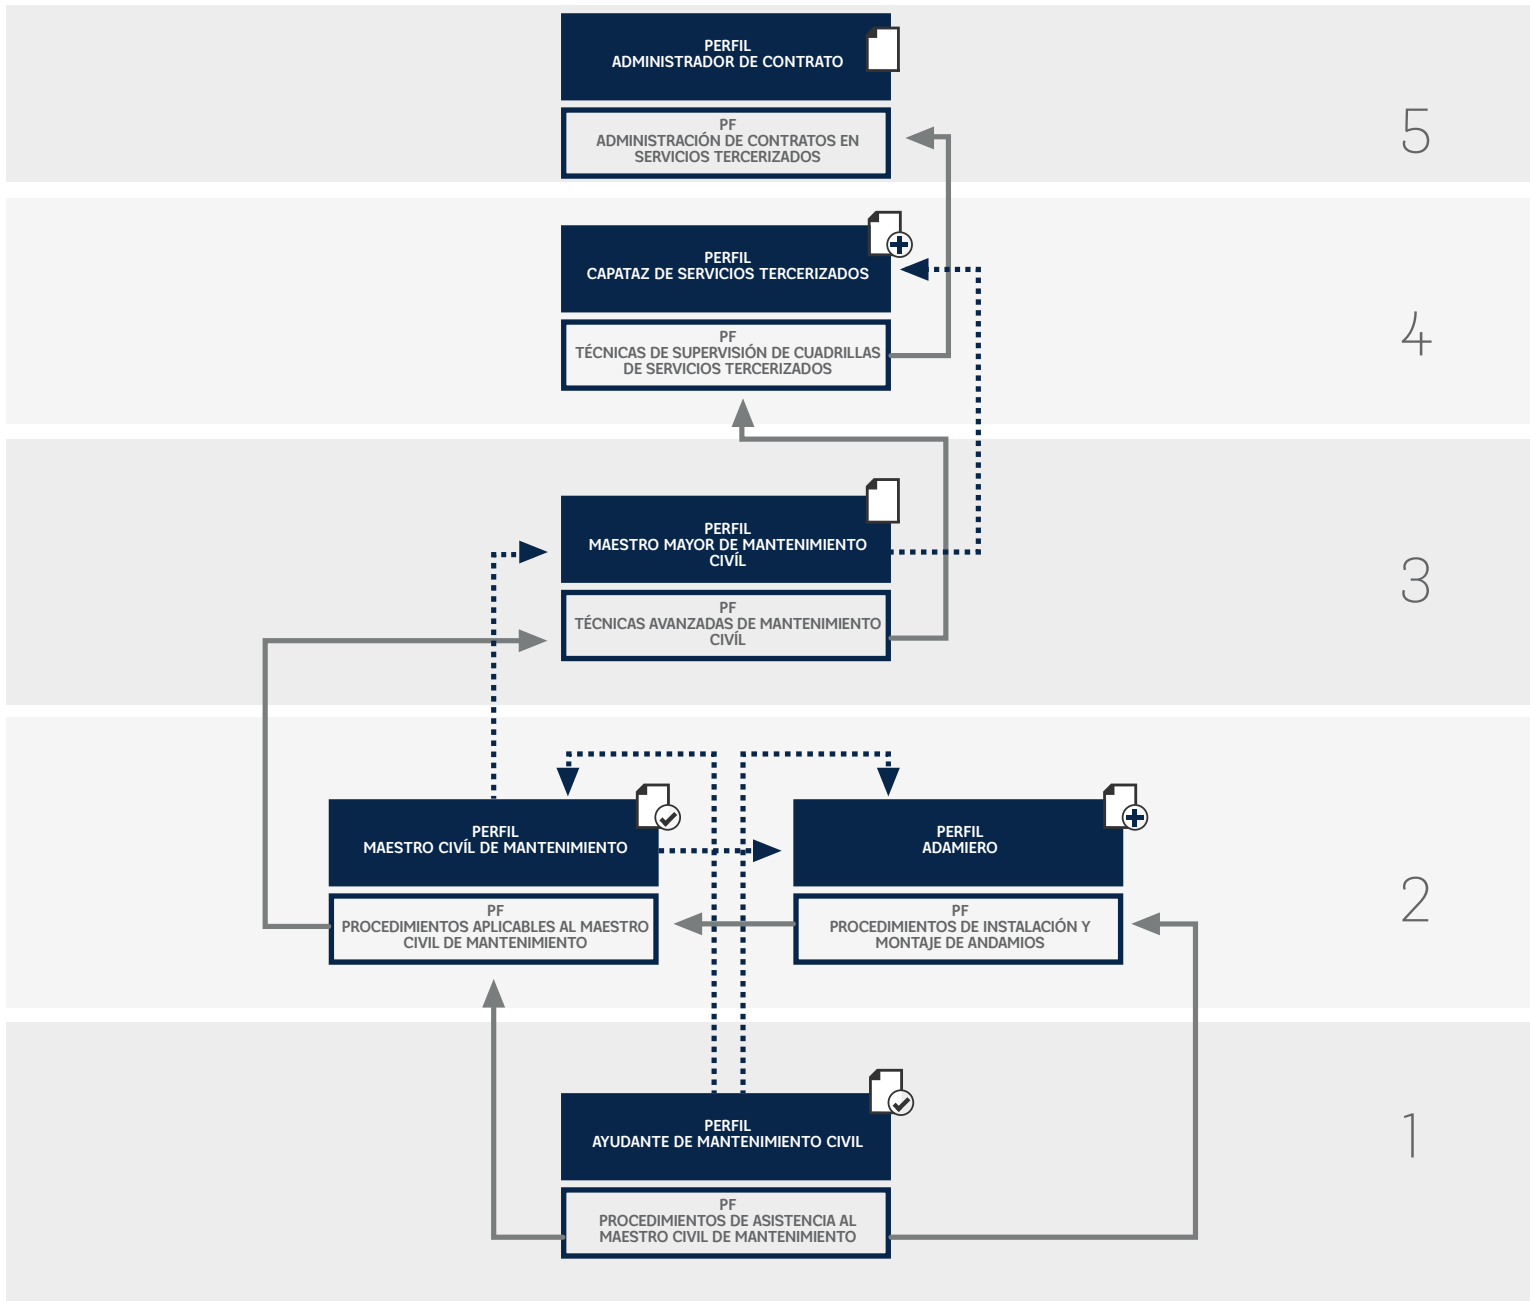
PERFIL
ADMINISTRADOR DE CONTRATO

PF
ADMINISTRACIÓN DE CONTRATOS EN SERVICIOS TERCERIZADOS

5

PERFIL
CAPATAZ DE SERVICIOS TERCERIZADOS

PF
TÉCNICAS DE SUPERVISIÓN DE CUADRILLAS DE SERVICIOS TERCERIZADOS

4

PERFIL
MAESTRO MAYOR DE MANTENIMIENTO CIVÍL

PF
TÉCNICAS AVANZADAS DE MANTENIMIENTO CIVÍL

3

PERFIL
MAESTRO CIVÍL DE MANTENIMIENTO

PF
PROCEDIMIENTOS APLICABLES AL MAESTRO CIVIL DE MANTENIMIENTO

PERFIL
ADAMIERO

PF
PROCEDIMIENTOS DE INSTALACIÓN Y MONTAJE DE ANDAMIOS

2

PERFIL
AYUDANTE DE MANTENIMIENTO CIVIL

PF
PROCEDIMIENTOS DE ASISTENCIA AL MAESTRO CIVIL DE MANTENIMIENTO

1